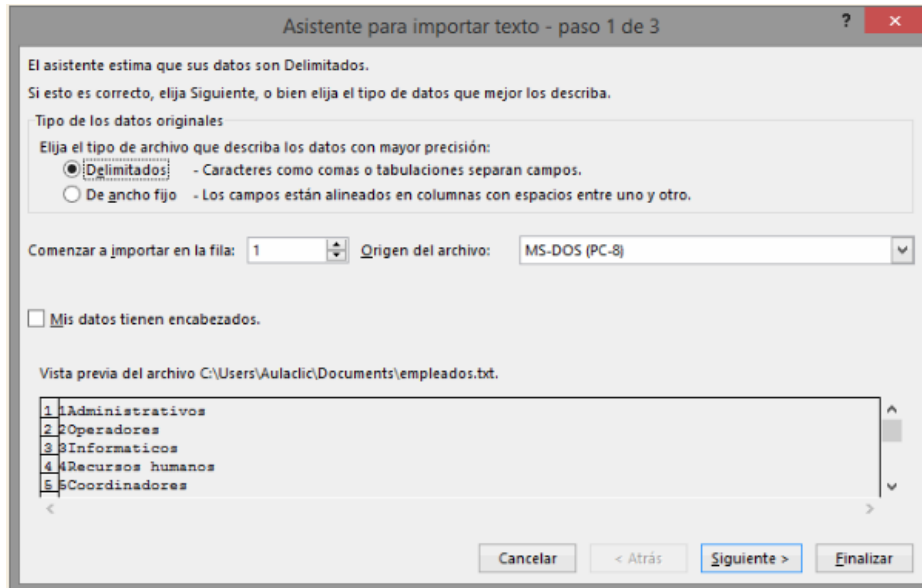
Asistente para importar texto - paso 1 de 3

?

El asistente estima que sus datos son Delimitados.

Si esto es correcto, elija Siguiente, o bien elija el tipo de datos que mejor los describa.

Tipo de los datos originales

Elija el tipo de archivo que describa los datos con mayor precisión:

Delimitados - Caracteres como comas o tabulaciones separan campos.

De ancho fijo - Los campos están alineados en columnas con espacios entre uno y otro.

Comenzar a importar en la fila: 1 Origen del archivo: MS-DOS (PC-8)

Mis datos tienen encabezados.

Vista previa del archivo C:\Users\Aulaclic\Documents\empleados.txt.

1 1Administrativos
2 2Operadores
3 3Informaticos
4 4Recursos humanos
5 5Coordinadores

Cancelar < Atrás Siguiente > Finalizar